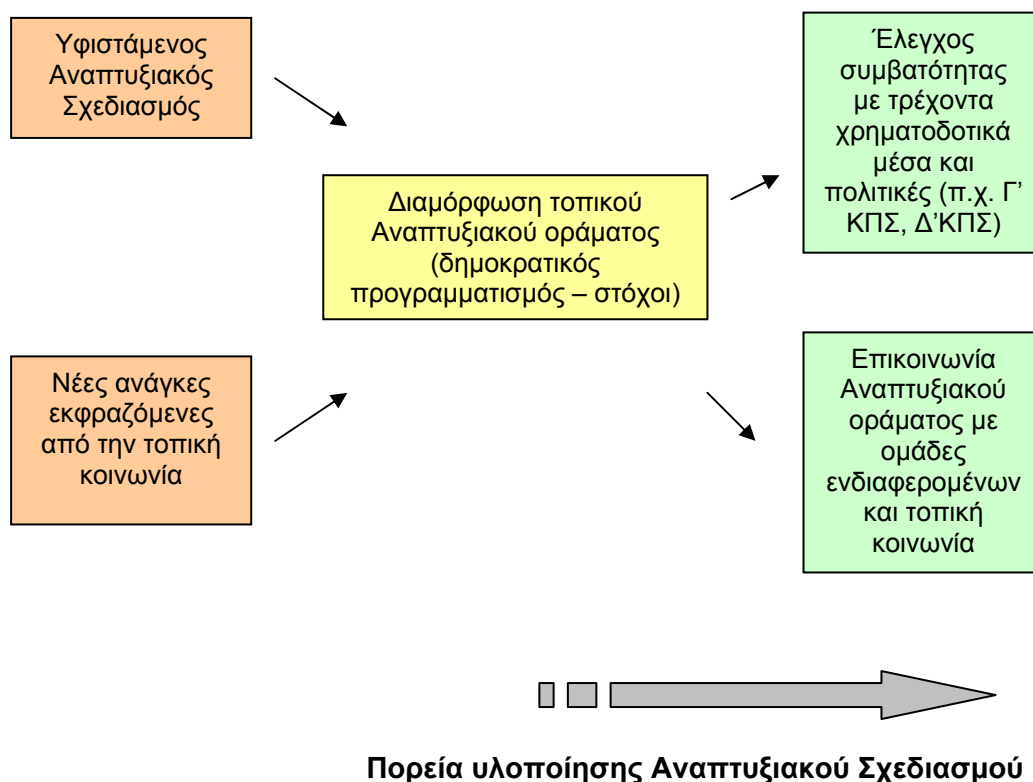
Υφιστάμενος Αναπτυξιακός Σχεδιασμός

Νέες ανάγκες εκφραζόμενες από την τοπική κοινωνία

Διαμόρφωση τοπικού Αναπτυξιακού οράματος (δημοκρατικός προγραμματισμός – στόχοι)

Έλεγχος συμβατότητας με τρέχοντα χρηματοδοτικά μέσα και πολιτικές (π.χ. Γ' ΚΠΣ, Δ'ΚΠΣ)

Επικοινωνία Αναπτυξιακού οράματος με ομάδες ενδιαφερομένων και τοπική κοινωνία

Πορεία υλοποίησης Αναπτυξιακού Σχεδιασμού